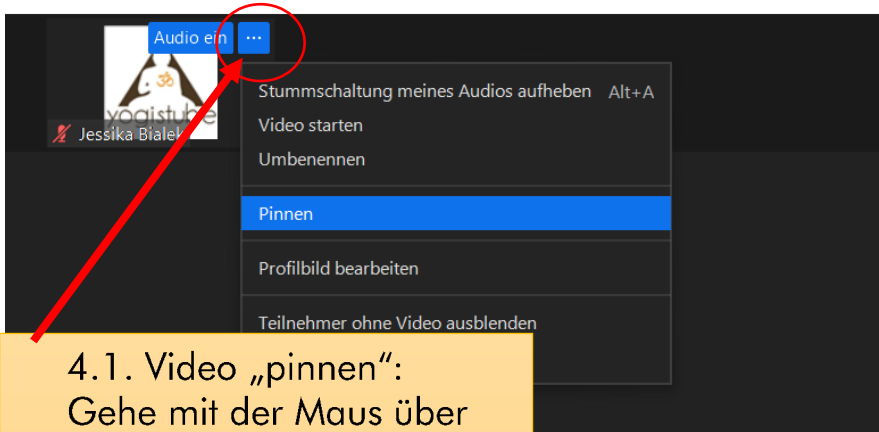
Audio ein ···

yogistube

Jessika Bialek

Stummschaltung meines Audios aufheben Alt+A

Video starten

Umbenennen

Pinnen

Profilbild bearbeiten

Teilnehmer ohne Video ausblenden

4.1. Video „pinnen“: Gehe mit der Maus über